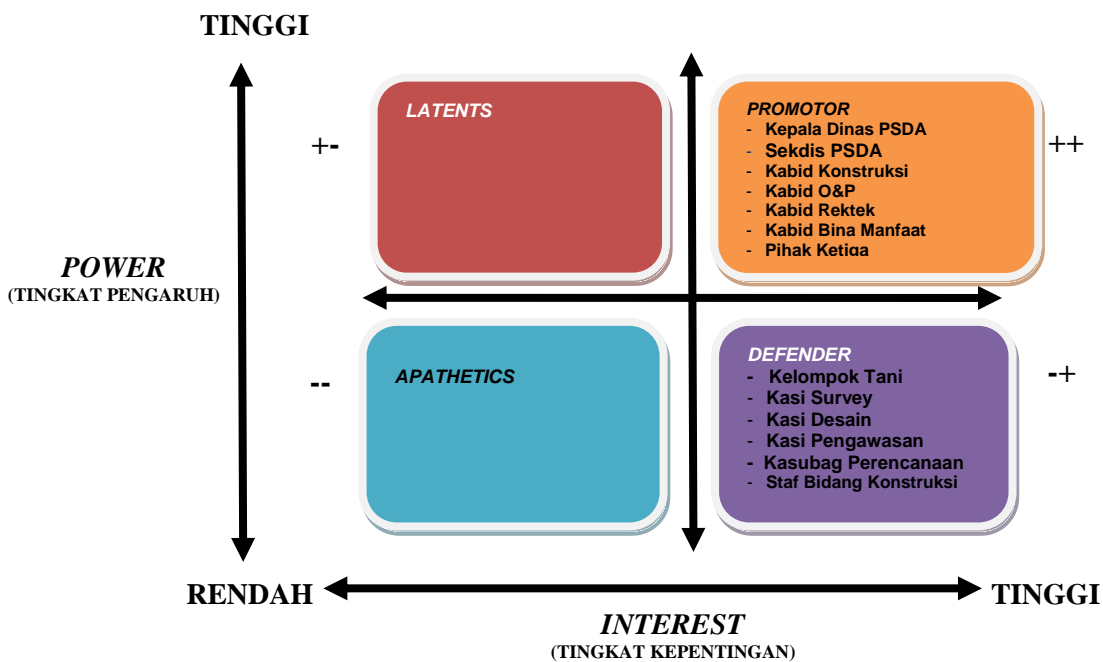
TINGGI

+-

LATENTS

PROMOTOR
- Kepala Dinas PSDA
- Sekdis PSDA
- Kabid Konstruksi
- Kabid O&P
- Kabid Rektek
- Kabid Bina Manfaat
- Pihak Ketiga

++

POWER
(TINGKAT PENGARUH)

--

APATHETICS

DEFENDER
- Kelompok Tani
- Kasi Survey
- Kasi Desain
- Kasi Pengawasan
- Kasubag Perencanaan
- Staf Bidang Konstruksi

-+

RENDAH

TINGGI

INTEREST
(TINGKAT KEPENTINGAN)